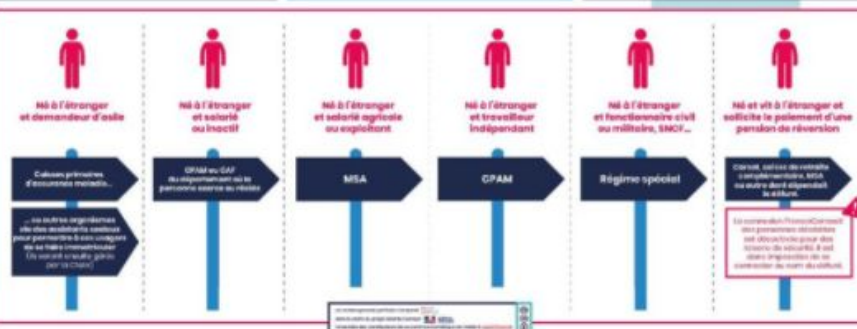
Né à l'étranger et demandeur d'asile

Caisses primaires d'assurance maladie...

... ou autres organismes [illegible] pour permettre à ses usagers de se faire immatriculer (Ils seront ensuite gérés par la CNAV)

Né à l'étranger et salarié ou inactif

CPAM ou CAF du département où la personne réside

Né à l'étranger et salarié agricole ou exploitant

MSA

Né à l'étranger et travailleur indépendant

CPAM

Né à l'étranger et fonctionnaire civil ou militaire, SNCF...

Régime spécial

Né et vit à l'étranger et sollicite le paiement d'une pension de réversion

Carsat, caisse de retraite complémentaire, MSA ou autre dont dépendait le défunt.

La caisse dont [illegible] des personnes décédées est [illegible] pour des raisons de sécurité. Il est dans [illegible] de se connecter au nom du défunt.

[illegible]